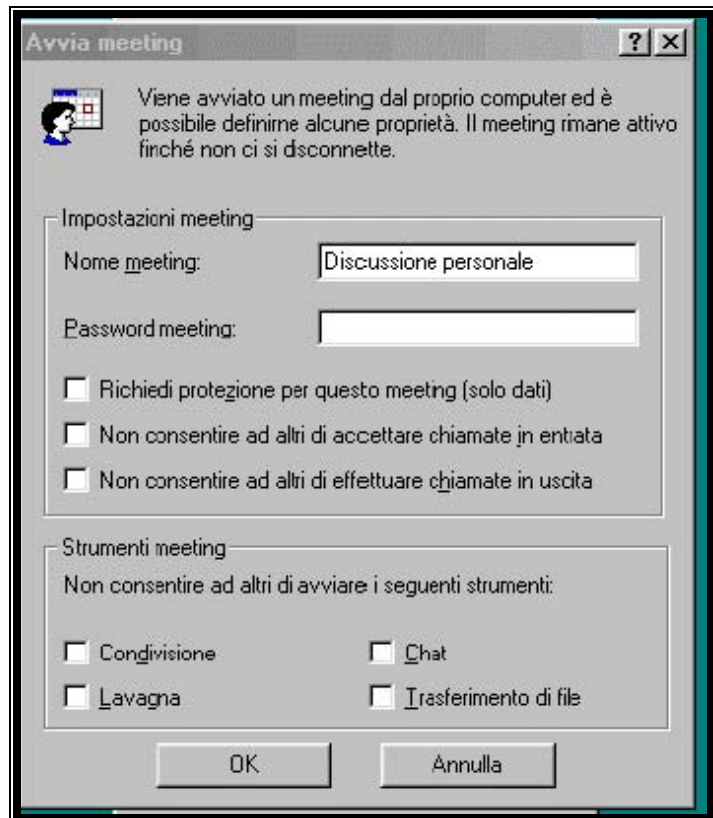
Avvia meeting

?

Viene avviato un meeting dal proprio computer ed è possibile definirne alcune proprietà. Il meeting rimane attivo finché non ci si disconnette.

Impostazioni meeting

Nome meeting: Discussione personale

Password meeting:

Richiedi protezione per questo meeting (solo dati)

Non consentire ad altri di accettare chiamate in entrata

Non consentire ad altri di effettuare chiamate in uscita

Strumenti meeting

Non consentire ad altri di avviare i seguenti strumenti:

Condivisione

Chat

Lavagna

Trasferimento di file

OK

Annulla